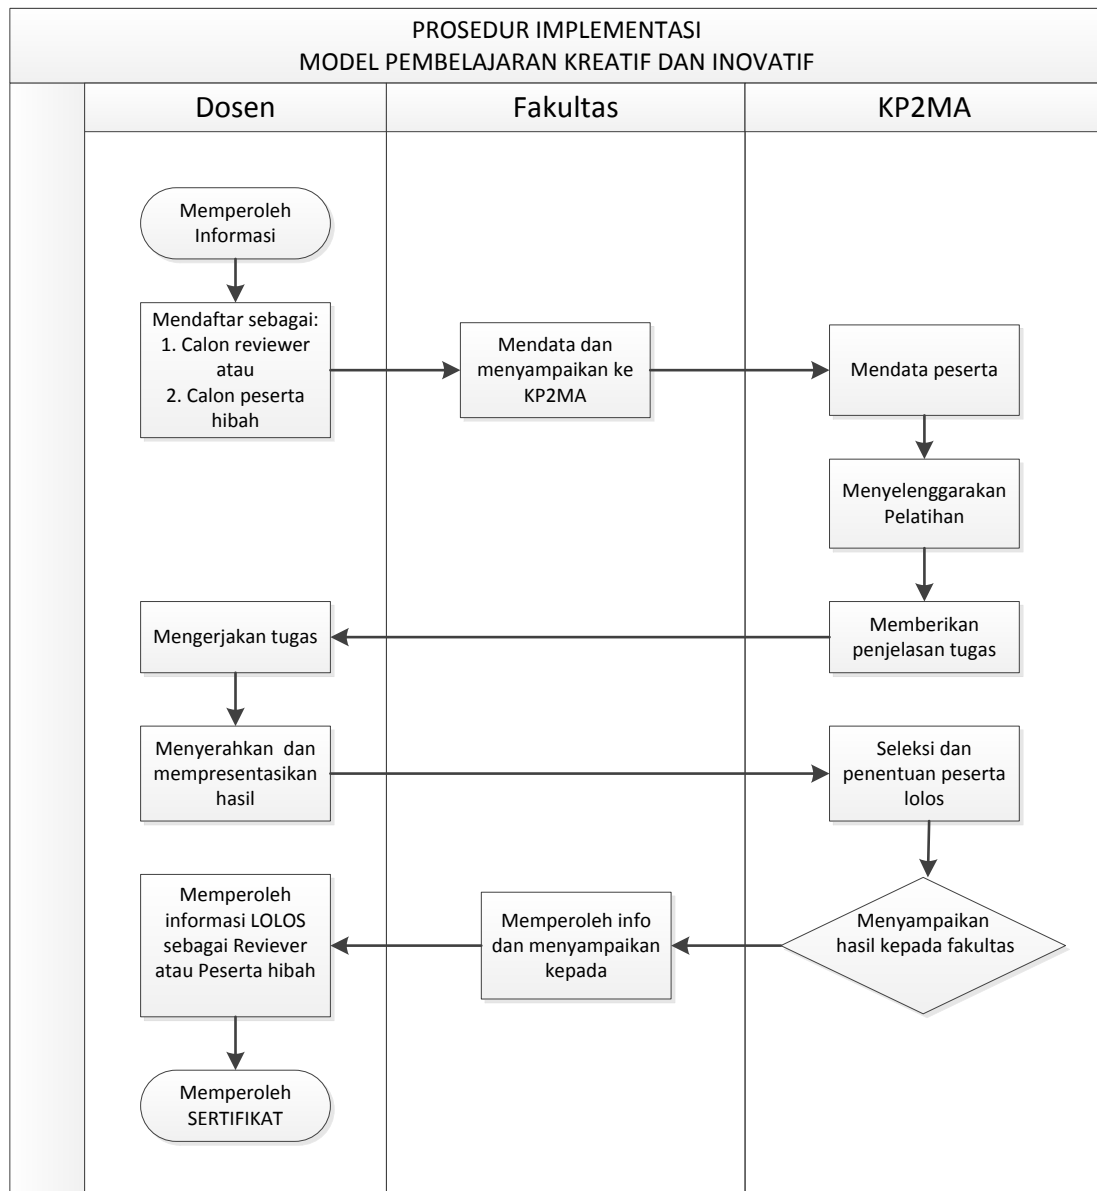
PROSEDUR IMPLEMENTASI
MODEL PEMBELAJARAN KREATIF DAN INOVATIF

Dosen

Fakultas

KP2MA

Memperoleh Informasi

Mendaftar sebagai:
1. Calon reviewer atau
2. Calon peserta hibah

Mendata dan menyampaikan ke KP2MA

Mendata peserta

Menyelenggarakan Pelatihan

Memberikan penjelasan tugas

Mengerjakan tugas

Menyerahkan dan mempresentasikan hasil

Seleksi dan penentuan peserta lolos

Menyampaikan hasil kepada fakultas

Memperoleh info dan menyampaikan kepada

Memperoleh informasi LOLOS sebagai Reviewer atau Peserta hibah

Memperoleh SERTIFIKAT